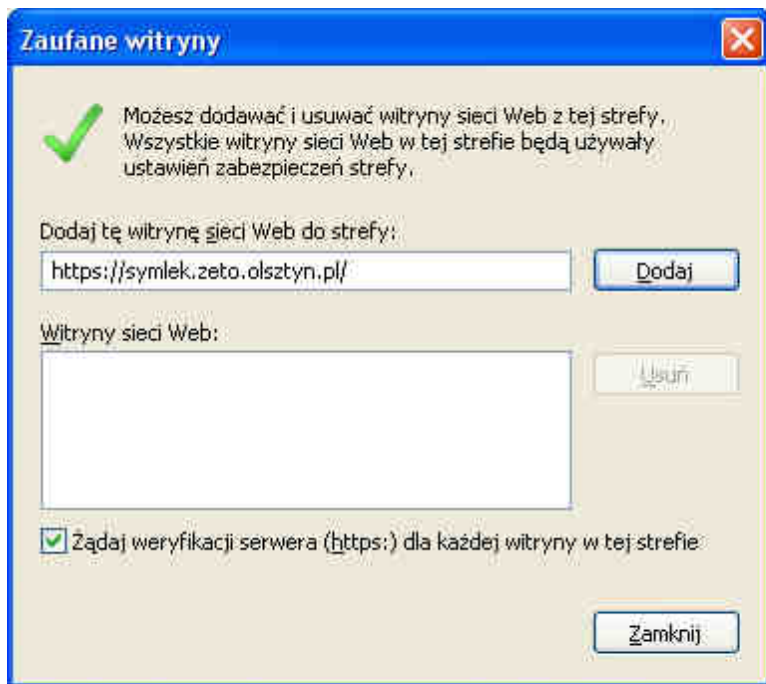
Zaufane witryny

Możesz dodawać i usuwać witryny sieci Web z tej strefy. Wszystkie witryny sieci Web w tej strefie będą używały ustawień zabezpieczeń strefy.

Dodaj tę witrynę sieci Web do strefy:

https://symlek.zeto.olsztyn.pl/

Dodaj

Witryny sieci Web:

Usuń

Żądaj weryfikacji serwera (https:) dla każdej witryny w tej strefie

Zamknij